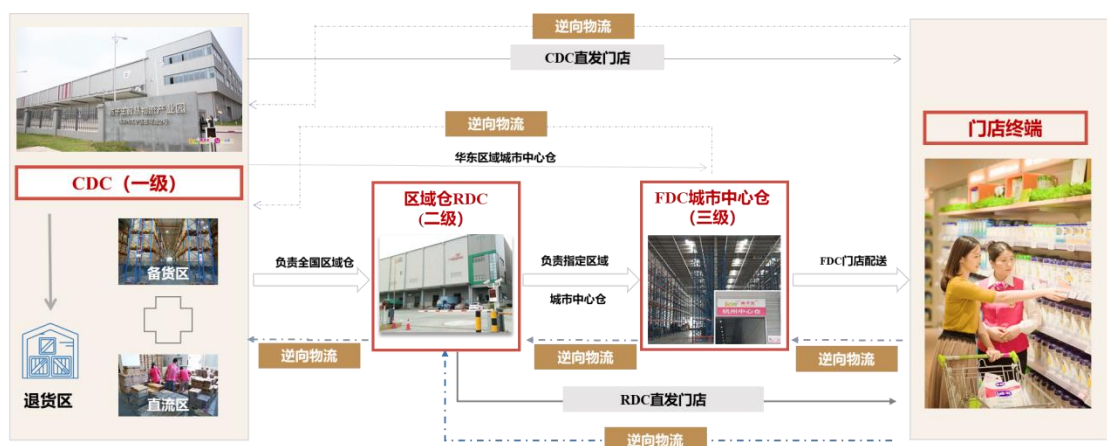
逆向物流

CDC直发门店

逆向物流

华东区域城市中心仓

CDC（一级）

备货区

退货区

直流区

负责全国区域仓

区域仓RDC（二级）

负责指定区域

城市中心仓

FDC城市中心仓（三级）

杭州中心仓

FDC门店配送

门店终端

逆向物流

逆向物流

逆向物流

RDC直发门店

逆向物流